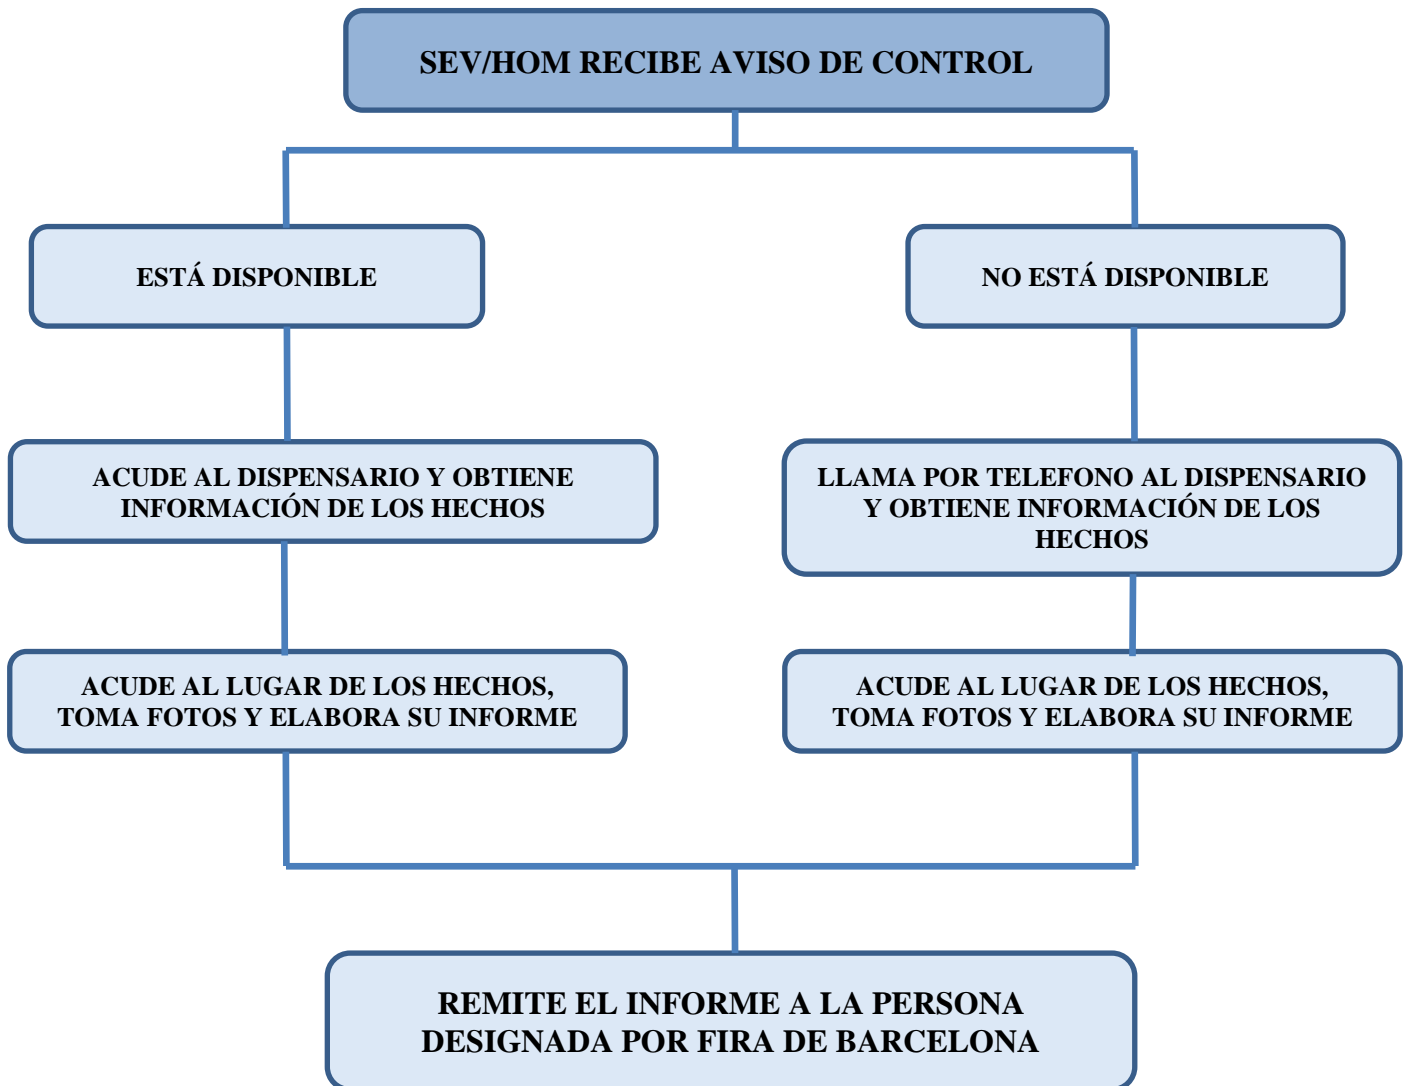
SEV/HOM RECIBE AVISO DE CONTROL

ESTÁ DISPONIBLE

NO ESTÁ DISPONIBLE

ACUDE AL DISPENSARIO Y OBTIENE INFORMACIÓN DE LOS HECHOS

LLAMA POR TELEFONO AL DISPENSARIO Y OBTIENE INFORMACIÓN DE LOS HECHOS

ACUDE AL LUGAR DE LOS HECHOS, TOMA FOTOS Y ELABORA SU INFORME

ACUDE AL LUGAR DE LOS HECHOS, TOMA FOTOS Y ELABORA SU INFORME

REMITE EL INFORME A LA PERSONA DESIGNADA POR FIRA DE BARCELONA